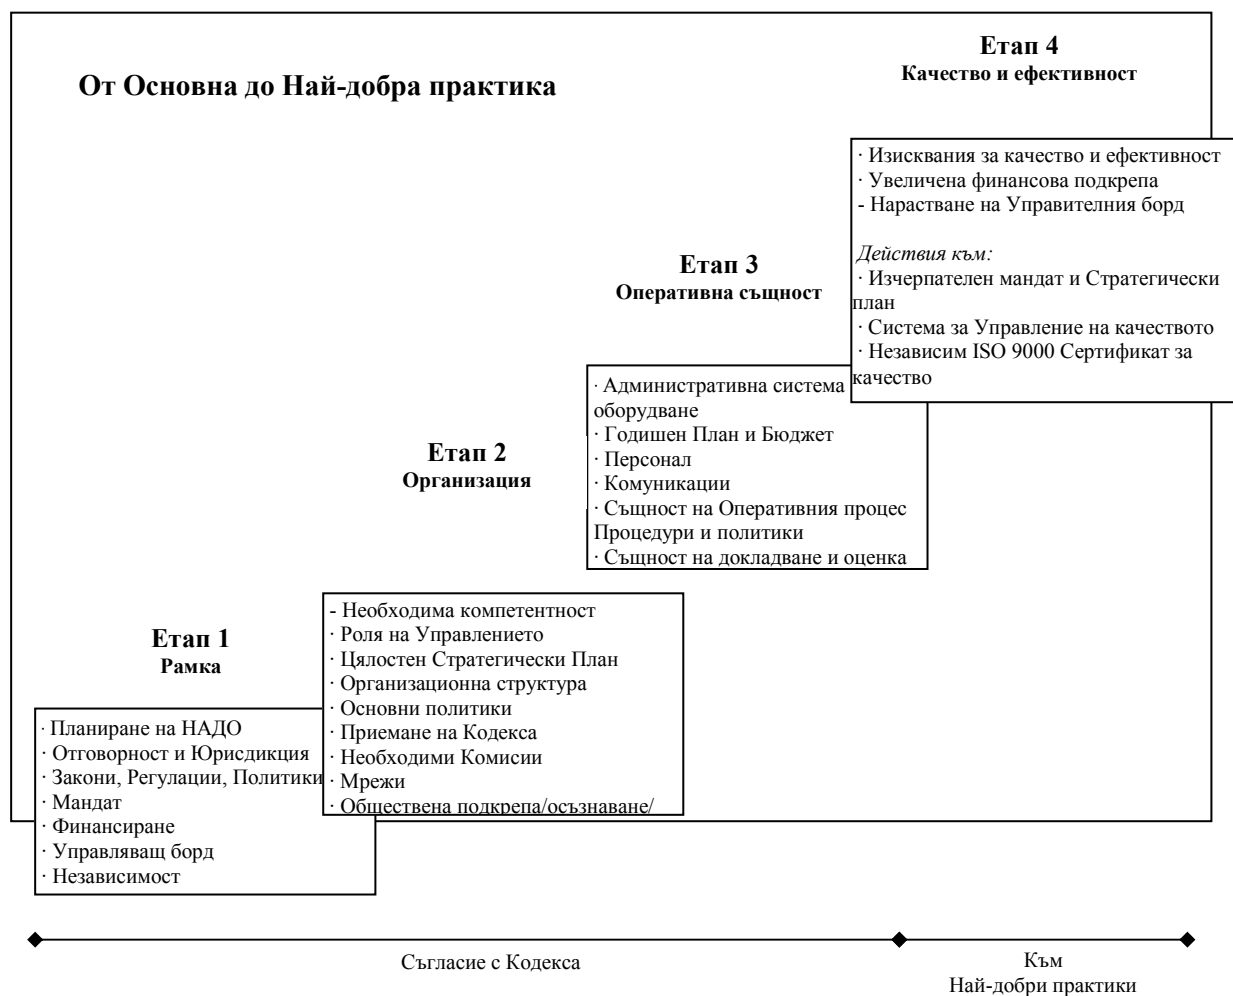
Етап 4
Качество и ефективност

От Основна до Най-добра практика

· Изисквания за качество и ефективност
· Увеличена финансова подкрепа
- Нарастване на Управителния борд

Действия към:
· Изчерпателен мандат и Стратегически план
· Система за Управление на качеството
· Независим ISO 9000 Сертификат за качество

Етап 3
Оперативна същност

· Административна система оборудване
· Годишен План и Бюджет
· Персонал
· Комуникации
· Същност на Оперативния процес Процедури и политики
· Същност на докладване и оценка

Етап 2
Организация

- Необходима компетентност
· Роля на Управлението
· Цялостен Стратегически План
· Организационна структура
· Основни политики
· Приемане на Кодекса
· Необходими Комисии
· Мрежи
· Обществена подкрепа/осъзнаване/

Етап 1
Рамка

· Планиране на НАДО
· Отговорност и Юрисдикция
· Закони, Регулации, Политики
· Мандат
· Финансиране
· Управляващ борд
· Независимост

Съгласие с Кодекса

Към
Най-добри практики